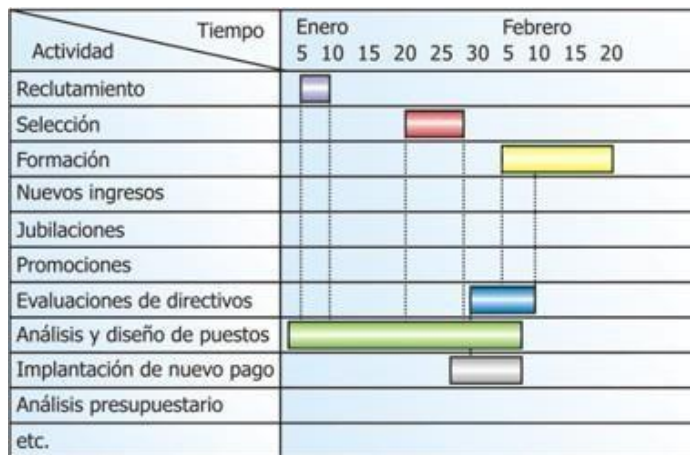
| Tiempo / Actividad | Enero 5 10 15 20 25 30 · Febrero 5 10 15 20 |
|---|---|
| Reclutamiento | |
| Selección | |
| Formación | |
| Nuevos ingresos | |
| Jubilaciones | |
| Promociones | |
| Evaluaciones de directivos | |
| Análisis y diseño de puestos | |
| Implantación de nuevo pago | |
| Análisis presupuestario | |
| etc. | |